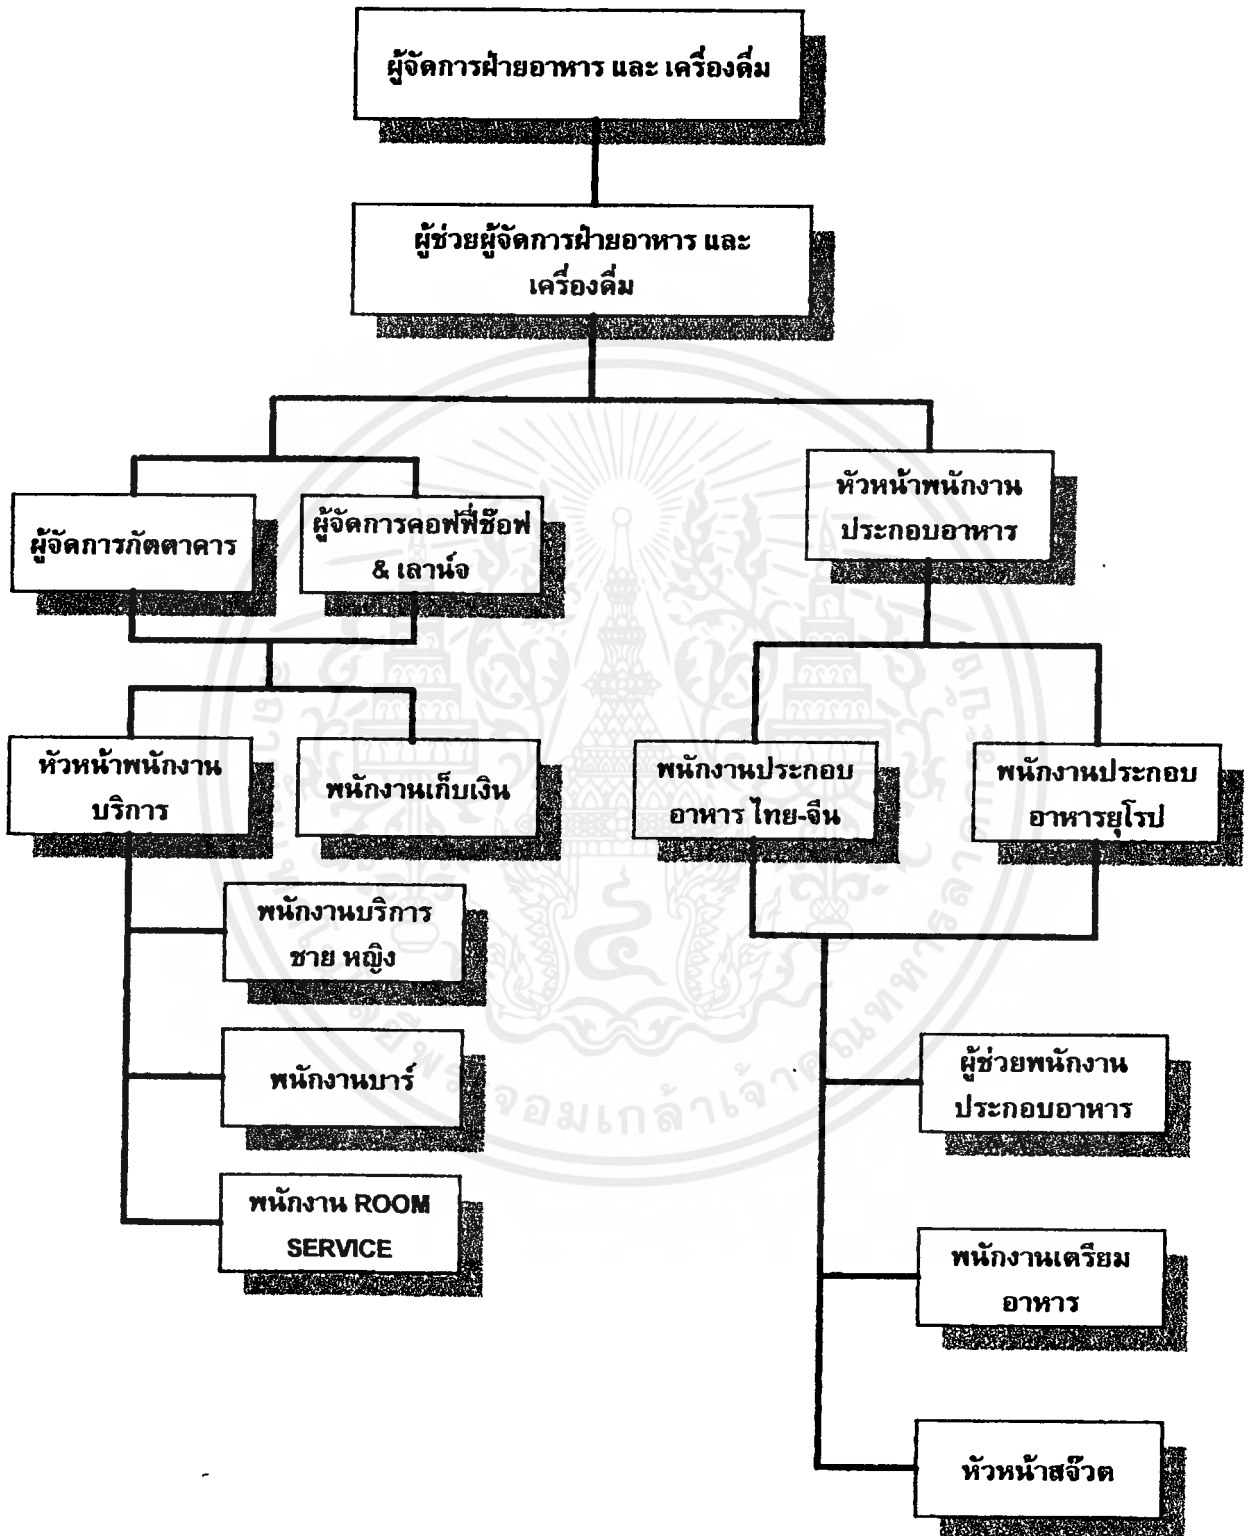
ผู้จัดการฝ่ายอาหาร และ เครื่องดื่ม

ผู้ช่วยผู้จัดการฝ่ายอาหาร และ เครื่องดื่ม

ผู้จัดการภัตตาคาร

ผู้จัดการคอฟฟี่ช๊อฟ & เลาน์จ

หัวหน้าพนักงานประกอบอาหาร

หัวหน้าพนักงานบริการ

พนักงานเก็บเงิน

พนักงานประกอบอาหาร ไทย-จีน

พนักงานประกอบอาหารยุโรป

พนักงานบริการ ชาย หญิง

พนักงานบาร์

พนักงาน ROOM SERVICE

ผู้ช่วยพนักงานประกอบอาหาร

พนักงานเตรียมอาหาร

หัวหน้าสจ๊วต

จอมเกล้าเจ้าคุณทหาร